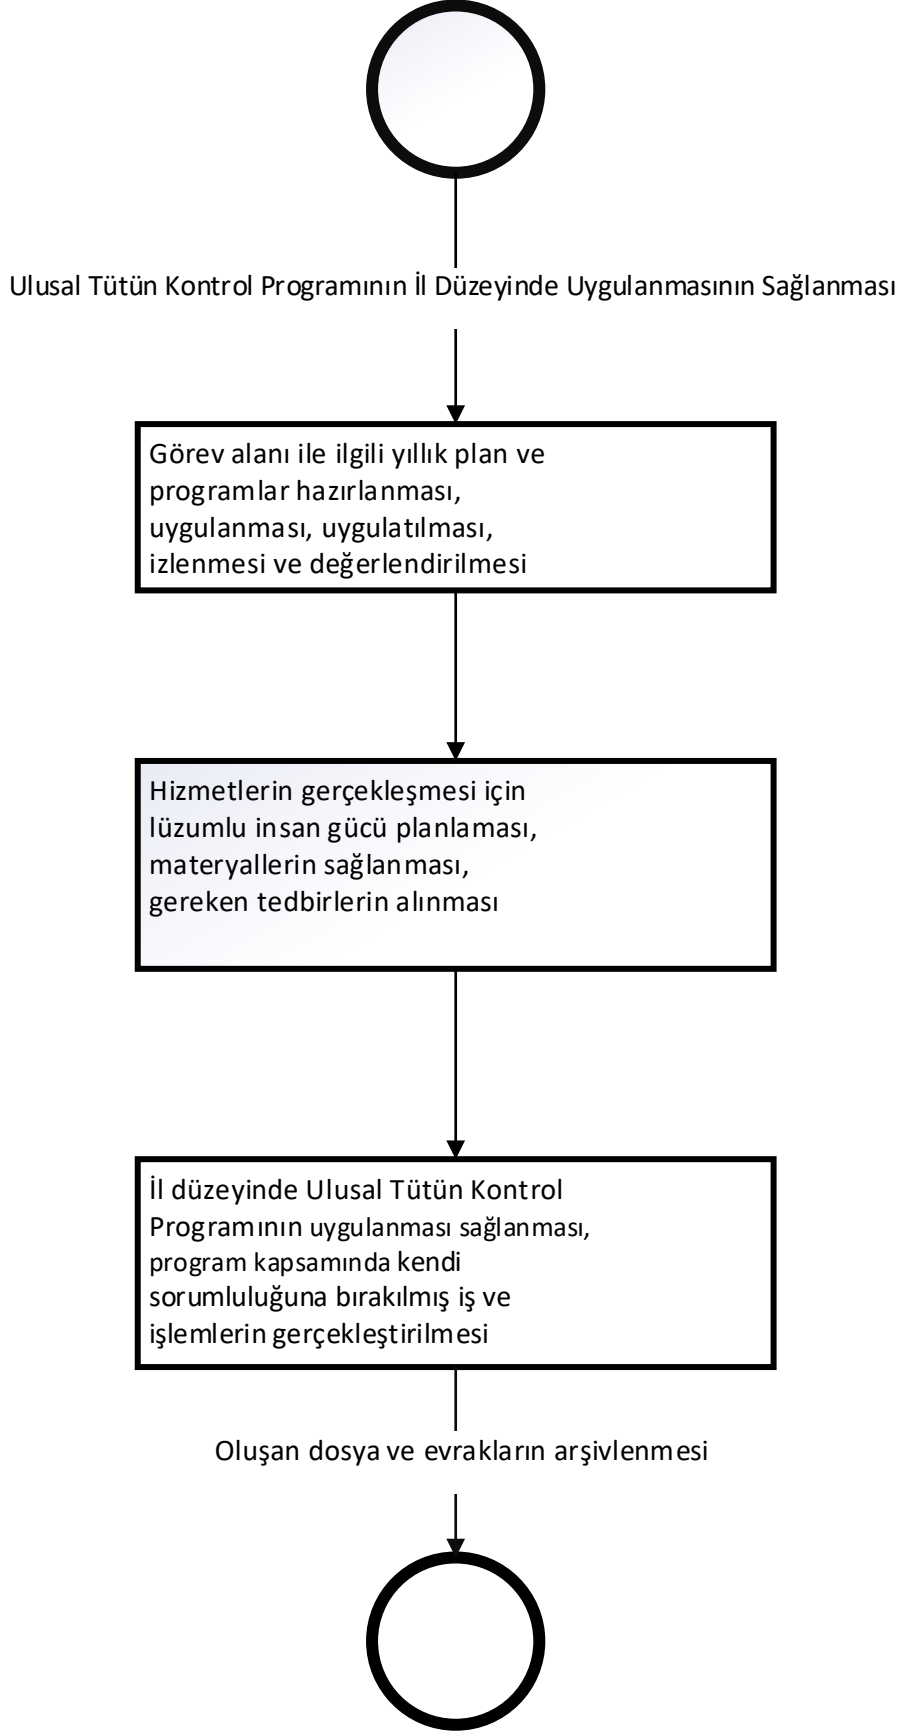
Ulusal Tütün Kontrol Programının İl Düzeyinde Uygulanmasının Sağlanması

Görev alanı ile ilgili yıllık plan ve programlar hazırlanması, uygulanması, uygulatılması, izlenmesi ve değerlendirilmesi

Hizmetlerin gerçekleşmesi için lüzumlu insan gücü planlaması, materyallerin sağlanması, gereken tedbirlerin alınması

İl düzeyinde Ulusal Tütün Kontrol Programının uygulanması sağlanması, program kapsamında kendi sorumluluğuna bırakılmış iş ve işlemlerin gerçekleştirilmesi

Oluşan dosya ve evrakların arşivlenmesi